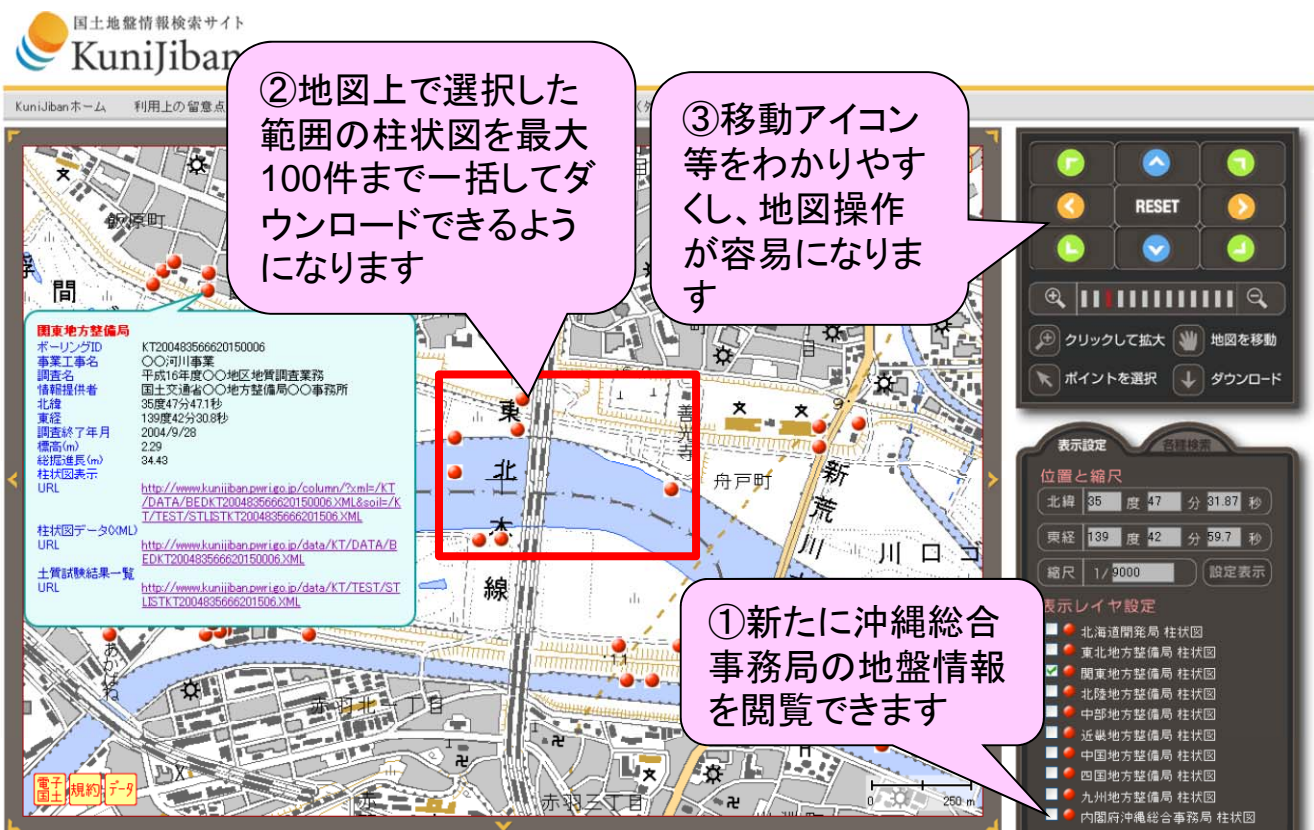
国土地盤情報検索サイト
KuniJiban

KuniJibanホーム　利用上の留意点

②地図上で選択した範囲の柱状図を最大100件まで一括してダウンロードできるようになります

③移動アイコン等をわかりやすくし、地図操作が容易になります

RESET

クリックして拡大　地図を移動
ポイントを選択　ダウンロード

関東地方整備局
ボーリングID　KT200483566620150006
事業工事名　○○河川事業
調査名　平成16年度○○地区地質調査業務
情報提供者　国土交通省○○地方整備局○○事務所
北緯　35度47分47.1秒
東経　139度42分30.8秒
調査終了年月　2004/9/28
標高(m)　2.29
総掘進長(m)　34.43
柱状図表示 URL　http://www.kunijiban.pwri.go.jp/column/?xml=/KT/DATA/BEDKT200483566620150006.XML&soil=/KT/TEST/STLISKT2004835666201506.XML
柱状図データ(XML) URL　http://www.kunijiban.pwri.go.jp/data/KT/DATA/BEDKT200483566620150006.XML
土質試験結果一覧 URL　http://www.kunijiban.pwri.go.jp/data/KT/TEST/STLISKT2004835666201506.XML

鉄原町
間
東
北
本
線
善光寺
舟戸町
新
荒
川
川口
あかはね
赤羽北一丁目
赤羽三丁目
赤
電子国土　規約　データ
0　250 m

表示設定　各種検索
位置と縮尺
北緯 35 度 47 分 31.87 秒
東経 139 度 42 分 59.7 秒
縮尺 1/9000　設定表示
表示レイヤ設定
北海道開発局 柱状図
東北地方整備局 柱状図
関東地方整備局 柱状図
北陸地方整備局 柱状図
中部地方整備局 柱状図
近畿地方整備局 柱状図
中国地方整備局 柱状図
四国地方整備局 柱状図
九州地方整備局 柱状図
内閣府沖縄総合事務局 柱状図

①新たに沖縄総合事務局の地盤情報を閲覧できます